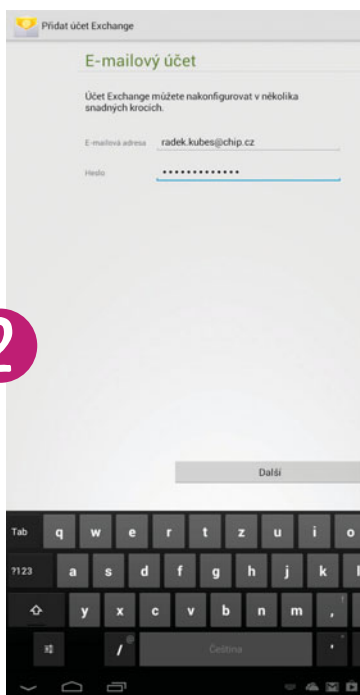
Přidat účet Exchange

E-mailový účet

Účet Exchange můžete nakonfigurovat v několika snadných krocích.

E-mailová adresa radek.kubes@chip.cz

Heslo •••••••••••••

2

Další

Tab q w e r t z u i o

?123 a s d f g h j k l

y x c v b n m , .

/ Čeština '